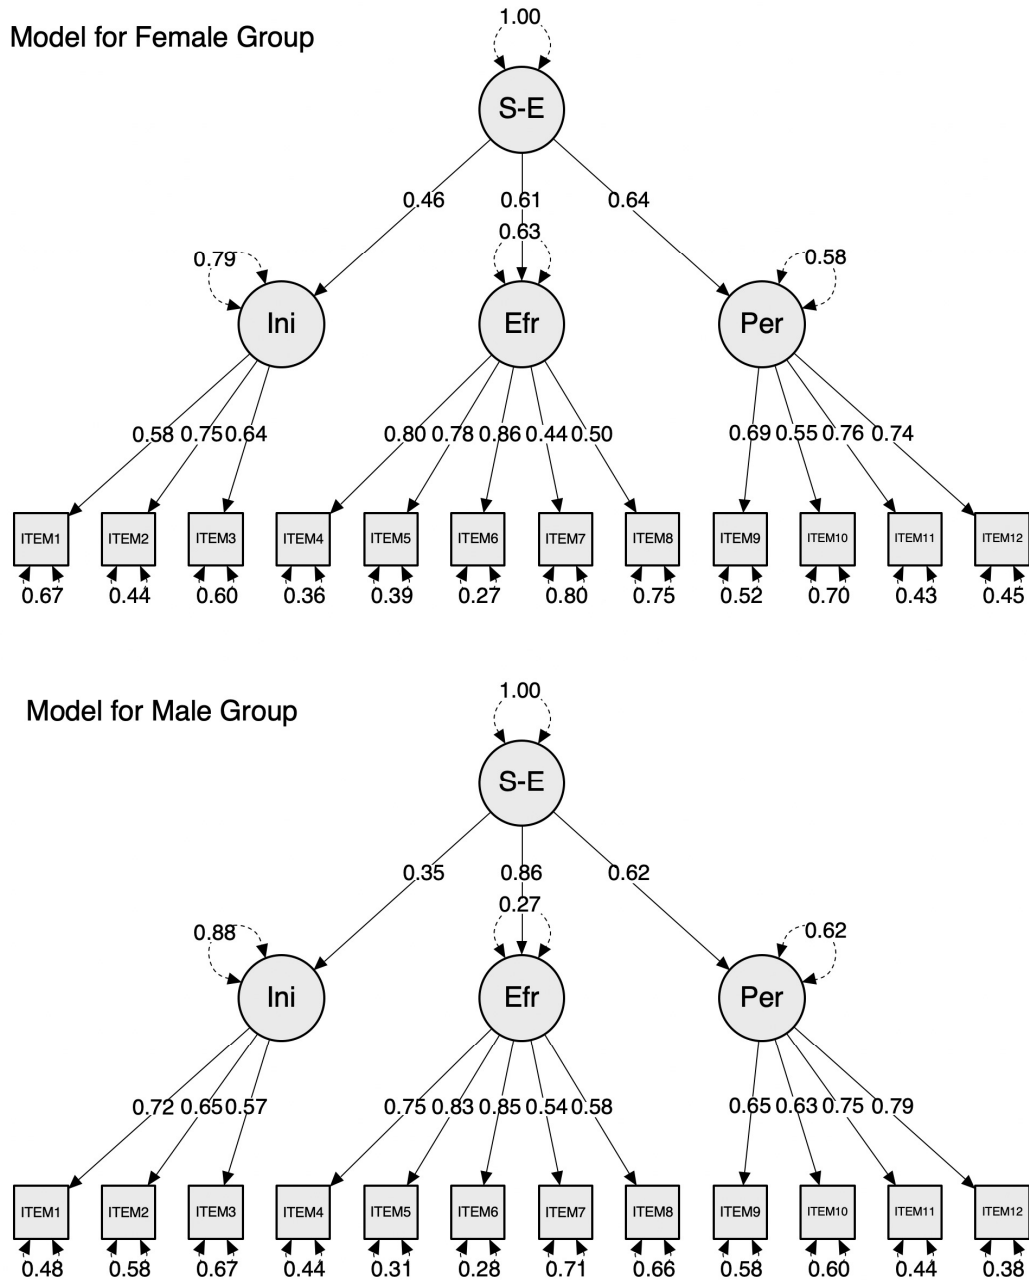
Model for Female Group

1.00

S-E

0.46 0.61 0.64

0.63

0.79 0.58

Ini Efr Per

0.58 0.75 0.64 0.80 0.78 0.86 0.44 0.50 0.69 0.55 0.76 0.74

ITEM1 ITEM2 ITEM3 ITEM4 ITEM5 ITEM6 ITEM7 ITEM8 ITEM9 ITEM10 ITEM11 ITEM12

0.67 0.44 0.60 0.36 0.39 0.27 0.80 0.75 0.52 0.70 0.43 0.45

Model for Male Group

1.00

S-E

0.35 0.86 0.62

0.27

0.88 0.62

Ini Efr Per

0.72 0.65 0.57 0.75 0.83 0.85 0.54 0.58 0.65 0.63 0.75 0.79

ITEM1 ITEM2 ITEM3 ITEM4 ITEM5 ITEM6 ITEM7 ITEM8 ITEM9 ITEM10 ITEM11 ITEM12

0.48 0.58 0.67 0.44 0.31 0.28 0.71 0.66 0.58 0.60 0.44 0.38